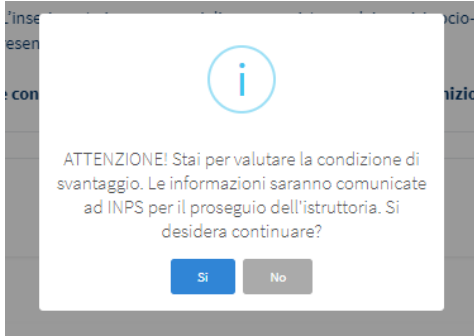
L'inse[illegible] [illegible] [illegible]ocio-
resen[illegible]

e con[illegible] nizio

i

ATTENZIONE! Stai per valutare la condizione di svantaggio. Le informazioni saranno comunicate ad INPS per il proseguio dell'istruttoria. Si desidera continuare?

Si
No